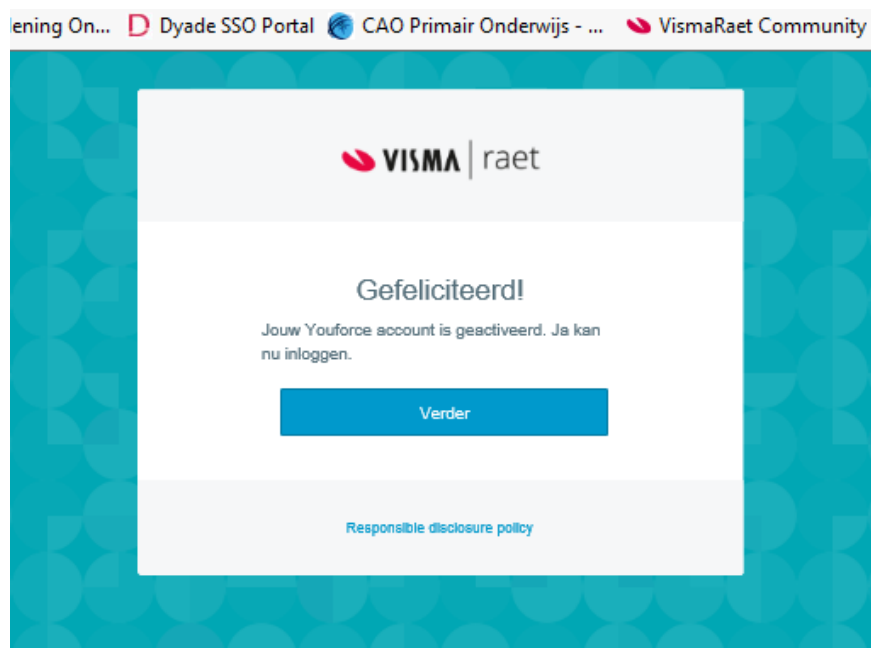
lening On... Dyade SSO Portal CAO Primair Onderwijs - ... VismaRaet Community

VISMA | raet

Gefeliciteerd!

Jouw Youforce account is geactiveerd. Je kan nu inloggen.

Verder

Responsible disclosure policy